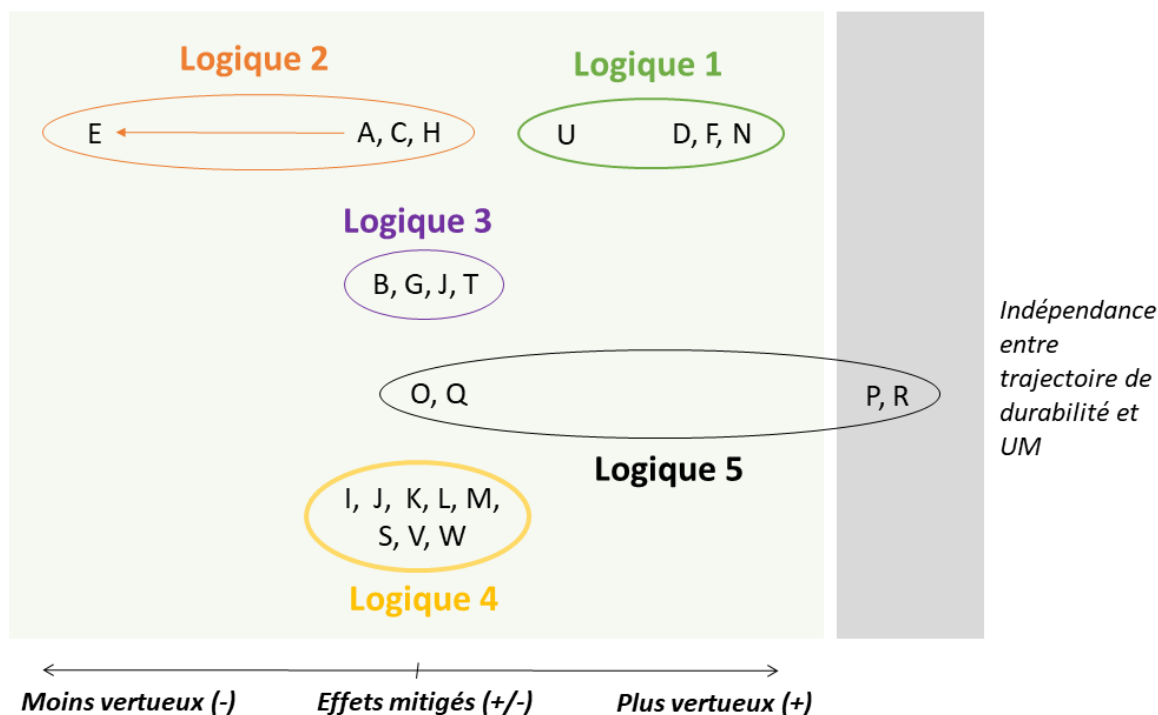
Logique 2

E

A, C, H

Logique 1

U

D, F, N

Logique 3

B, G, J, T

O, Q

P, R

Indépendance entre trajectoire de durabilité et UM

Logique 5

I, J, K, L, M, S, V, W

Logique 4

Moins vertueux (-)

Effets mitigés (+/-)

Plus vertueux (+)